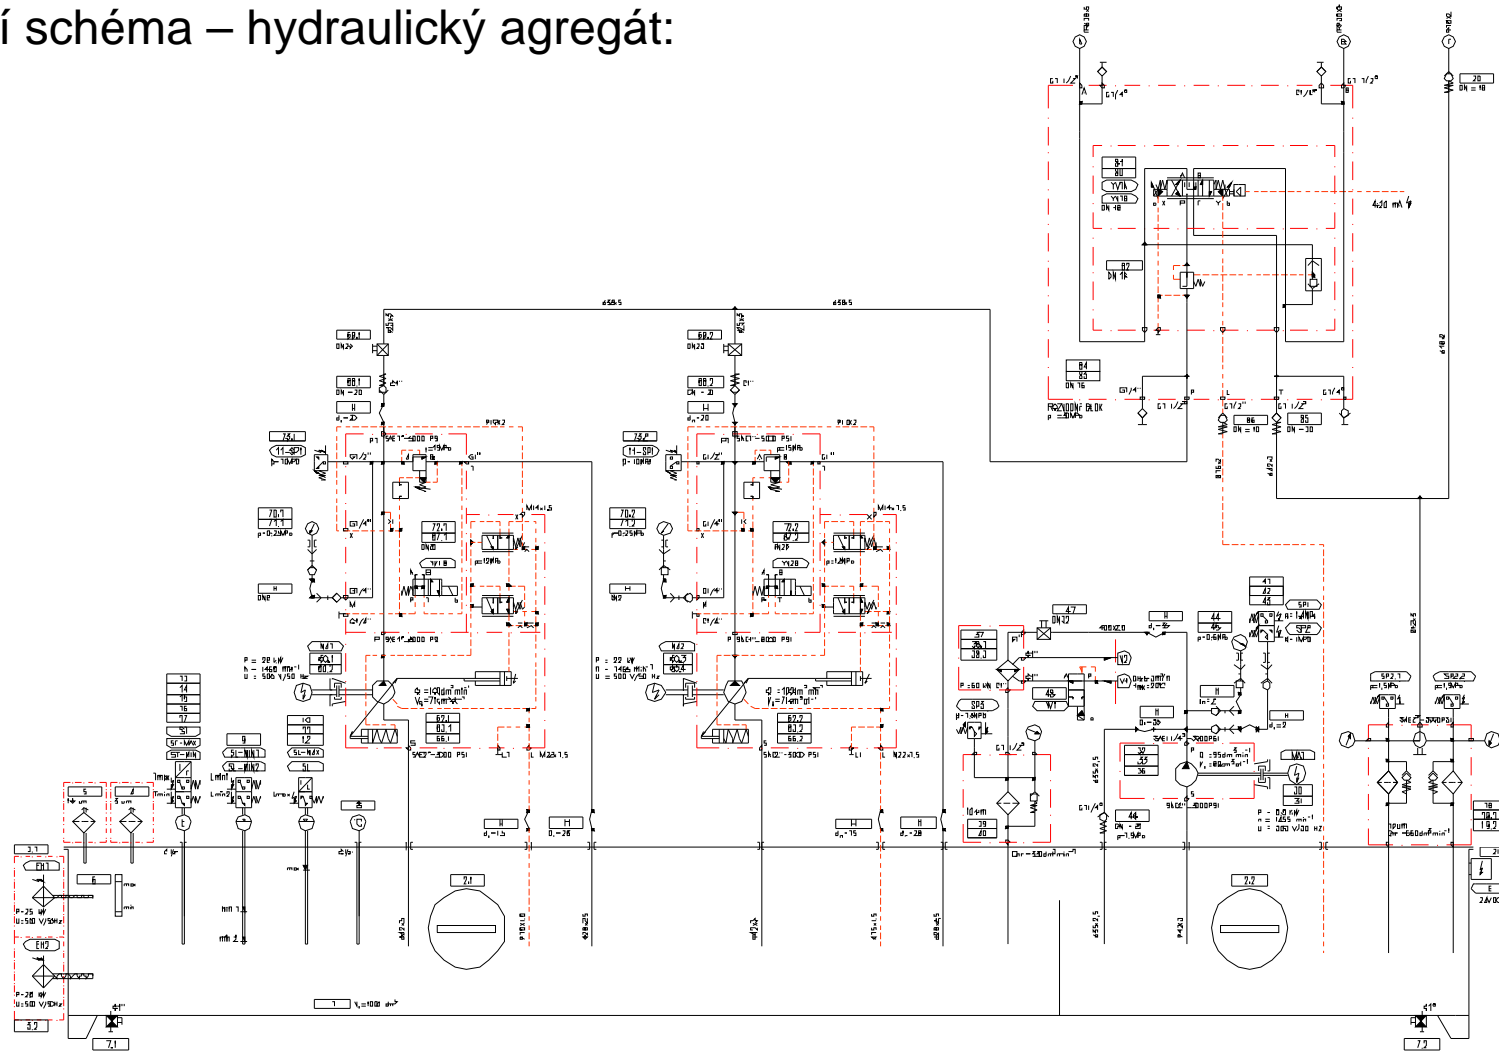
í schéma – hydraulický agregát:

ROZVODNÝ BLOK
p = 31MPa

68.1
DN20
88.1
DN = 20
H
d = 20
75.1
11-SP1
p = 10MPa
70.1
71.1
p = 0-25MPa
H
DN8
P = 22 kW
n = 1460 min⁻¹
U = 500 V/50 Hz
90.1
80.1
80.2
77.1
87.1
66.1
H
d = 15
H
d = 28

68.2
DN20
88.2
DN = 20
H
d = 20
75.2
11-SP1
p = 10MPa
70.2
71.2
p = 0-25MPa
H
DN8
P = 22 kW
n = 1460 min⁻¹
U = 500 V/50 Hz
77.2
87.2
66.2
H
d = 15
H
d = 28

7.1
7.2
3.1
3.2
EH1
P = 25 kW
U = 500 V/50Hz
EH2
P = 28 kW
U = 500 V/50Hz
5
4
6
9
25
51
V = 1000 dm³

81
80
YV1A
YV1B
DN 16
82
DN 16
84
85
DN 16
86
DN = 10
85
DN = 30
4-20 mA
20
DN = 18

47
DN32
37
38.1
38.2
48
44
45
p = 0-6MPa
41
42
43
SP1
SP2
SP3
SP2.1
SP2.2
p = 1,5MPa
p = 1,9MPa
39
40
32
33
36
MA1
30
31
P = 0,0 kW
n = 1455 min⁻¹
U = 380 V/50 Hz
44
DN = 25
p = 1,9MPa
18
19.1
19.2
E
24V DC
Qnr = 550dm³min⁻¹
Qnr = 660dm³min⁻¹